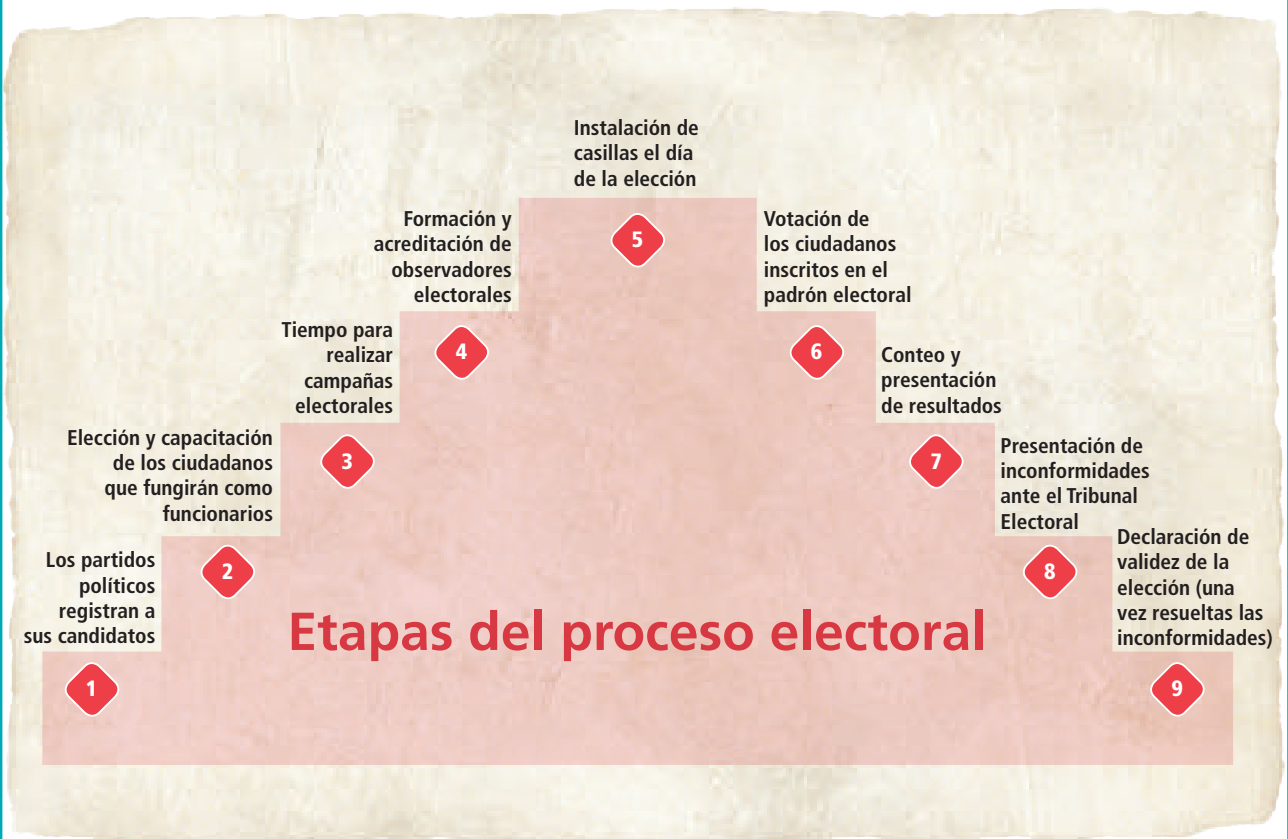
Instalación de casillas el día de la elección

5

Formación y acreditación de observadores electorales

Votación de los ciudadanos inscritos en el padrón electoral

Tiempo para realizar campañas electorales

4

6

Conteo y presentación de resultados

Elección y capacitación de los ciudadanos que fungirán como funcionarios

3

7

Presentación de inconformidades ante el Tribunal Electoral

Los partidos políticos registran a sus candidatos

2

8

Declaración de validez de la elección (una vez resueltas las inconformidades)

Etapas del proceso electoral

1

9